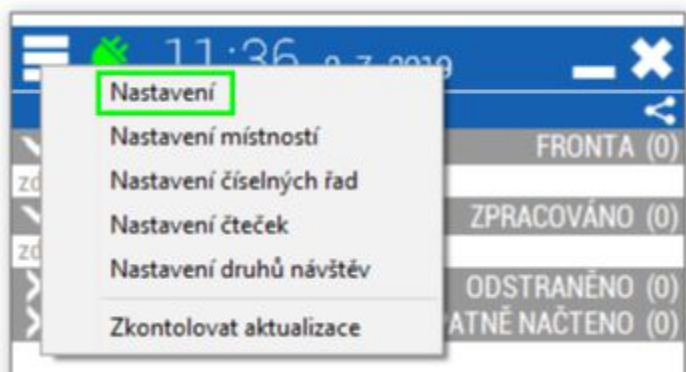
11:36 9. 7. 2019

Nastavení
Nastavení místností
Nastavení číselných řad
Nastavení čteček
Nastavení druhů návštěv
Zkontolovat aktualizace

FRONTA (0)
zd
ZPRACOVÁNO (0)
zd
ODSTRANĚNO (0)
ATNĚ NAČTENO (0)